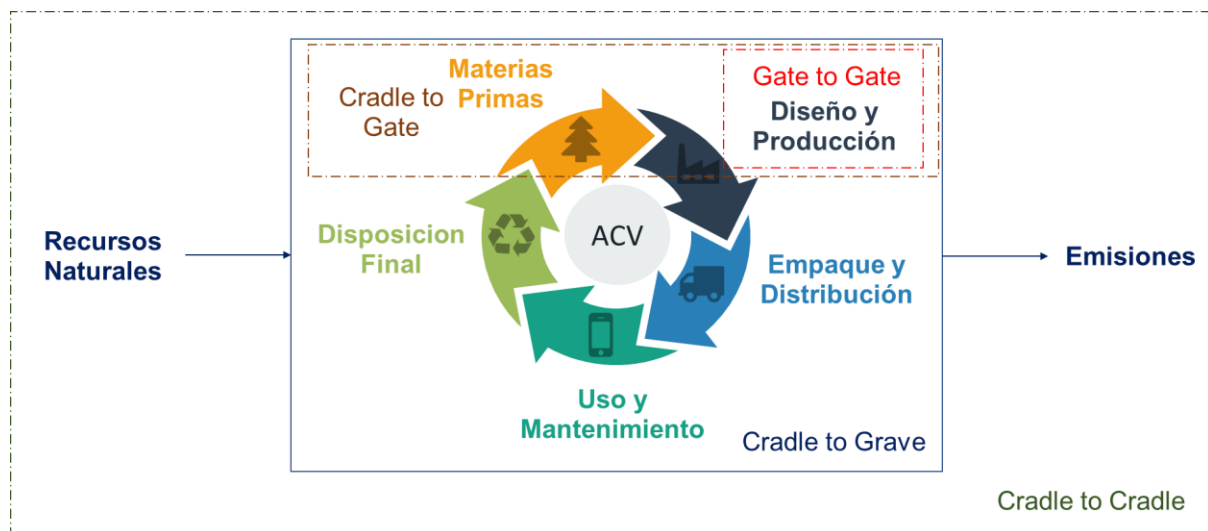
Materias Primas

Cradle to Gate

Gate to Gate

Diseño y Producción

Recursos Naturales

Disposicion Final

ACV

Empaque y Distribución

Emisiones

Uso y Mantenimiento

Cradle to Grave

Cradle to Cradle